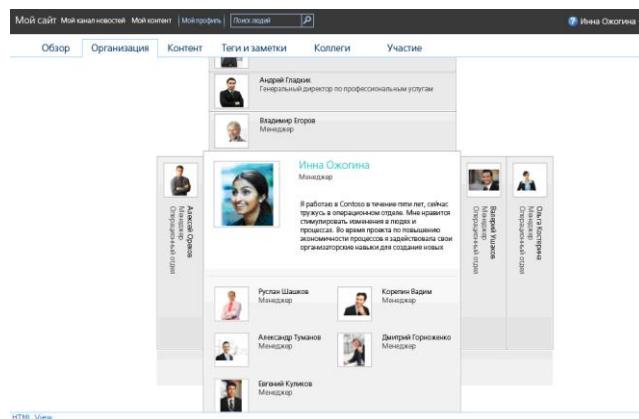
Мой сайт Мой канал новостей Мой контент | Мой профиль | Поиск людей

Инна Ожогина

Обзор Организация Контент Теги и заметки Коллеги Участие

Андрей Гладких
Генеральный директор по профессиональным услугам

Владимир Егоров
Менеджер

Алексей Орлов
Менеджер
Операционный отдел

Инна Ожогина
Менеджер

Я работаю в Contoso в течение пяти лет, сейчас тружусь в операционном отделе. Мне нравится стимулировать изменения в людях и процессах. Во время проекта по повышению экономичности процессов я задействовала свои организаторские навыки для создания новых

Валерий Ушаков
Менеджер
Операционный отдел

Ольга Костерина
Менеджер
Операционный отдел

Руслан Шашков
Менеджер

Корелин Вадим
Менеджер

Александр Туманов
Менеджер

Дмитрий Горноженко
Менеджер

Евгений Куликов
Менеджер

HTML View